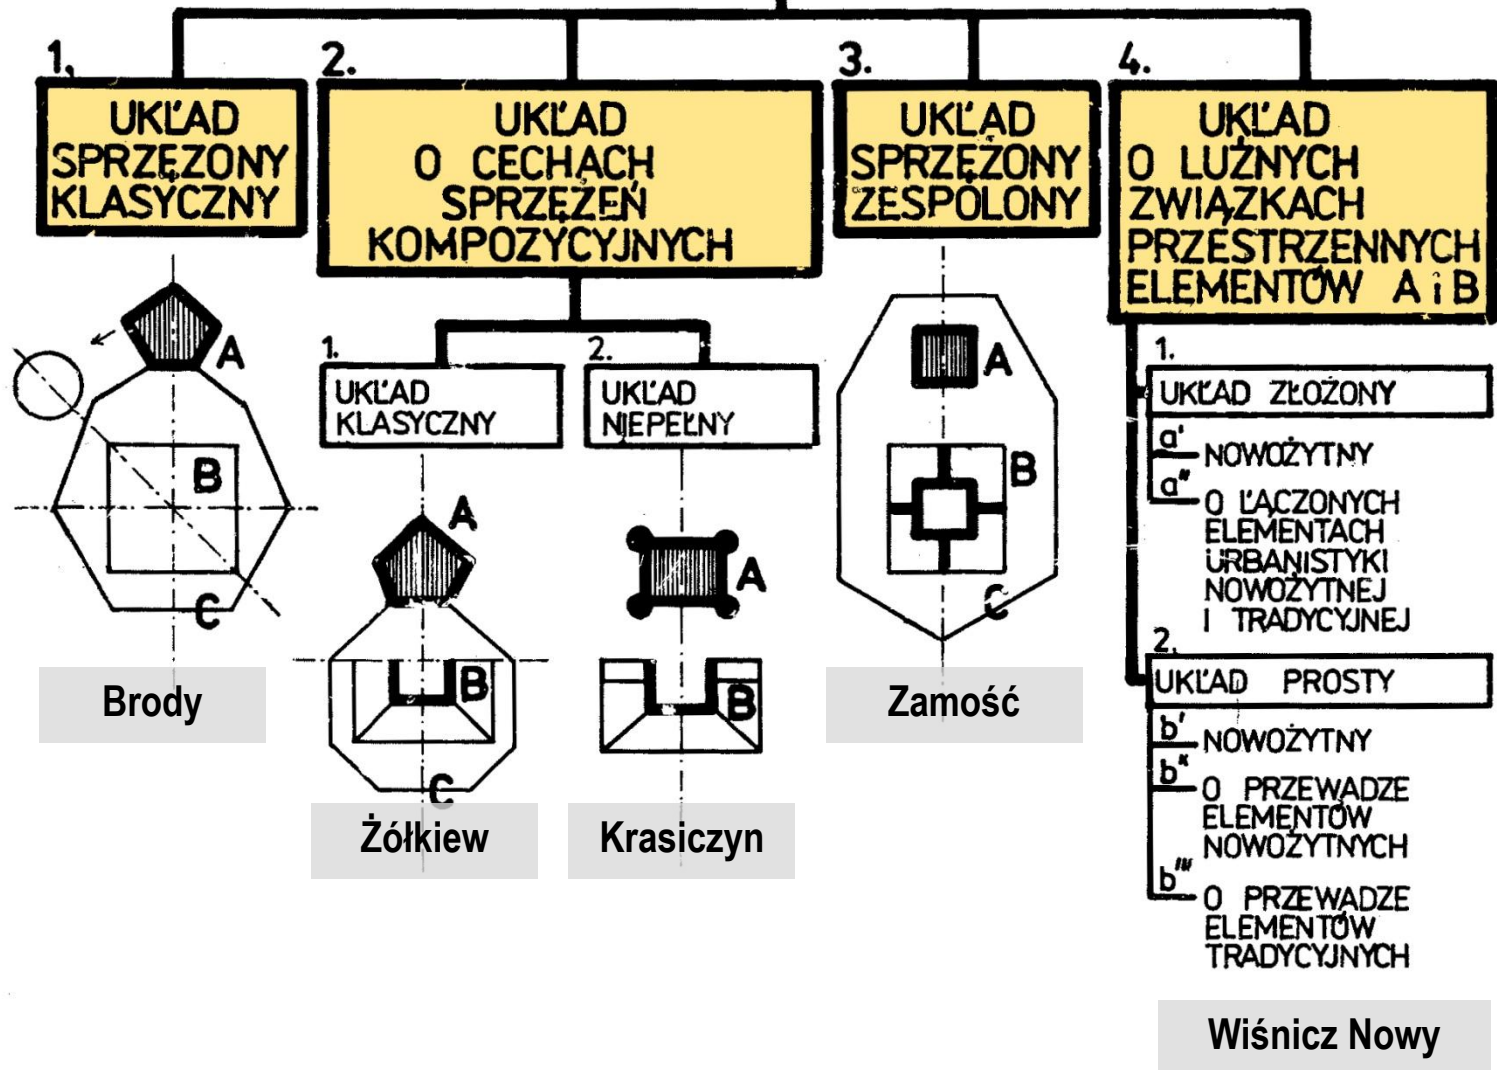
1.
UKŁAD SPRZĘŻONY KLASYCZNY

A
B
C

Brody

2.
UKŁAD O CECHACH SPRZĘŻEŃ KOMPOZYCYJNYCH

1.
UKŁAD KLASYCZNY

A
B
C

Żółkiew

2.
UKŁAD NIEPEŁNY

A
B

Krasiczyn

3.
UKŁAD SPRZĘŻONY ZESPOLONY

A
B
C

Zamość

4.
UKŁAD O LUŹNYCH ZWIĄZKACH PRZESTRZENNYCH ELEMENTÓW A i B

1.
UKŁAD ZŁOŻONY
a' NOWOŻYTNY
a'' O ŁĄCZONYCH ELEMENTACH URBANISTYKI NOWOŻYTNEJ I TRADYCYJNEJ

2.
UKŁAD PROSTY
b' NOWOŻYTNY
b'' O PRZEWADZE ELEMENTÓW NOWOŻYTNYCH
b''' O PRZEWADZE ELEMENTÓW TRADYCYJNYCH

Wiśnicz Nowy